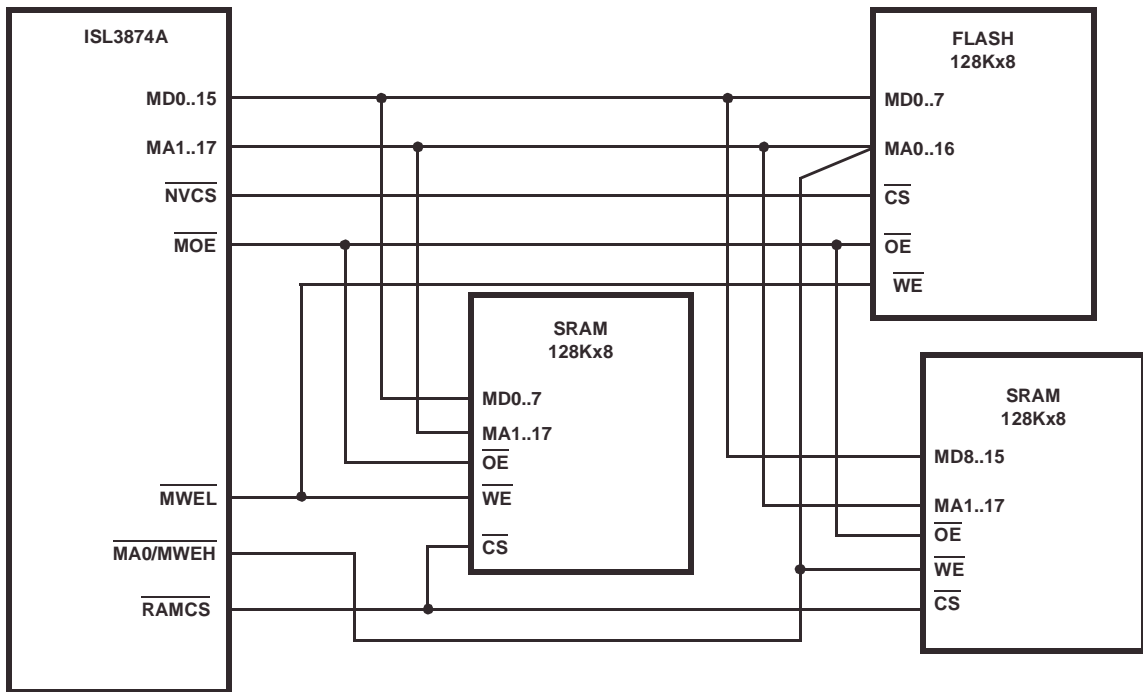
ISL3874A

MD0..15

MA1..17

$\overline{NVCS}$

$\overline{MOE}$

$\overline{MWEL}$

$\overline{MA0/MWEH}$

$\overline{RAMCS}$

FLASH
128Kx8

MD0..7

MA0..16

$\overline{CS}$

$\overline{OE}$

$\overline{WE}$

SRAM
128Kx8

MD0..7

MA1..17

$\overline{OE}$

$\overline{WE}$

$\overline{CS}$

SRAM
128Kx8

MD8..15

MA1..17

$\overline{OE}$

$\overline{WE}$

$\overline{CS}$